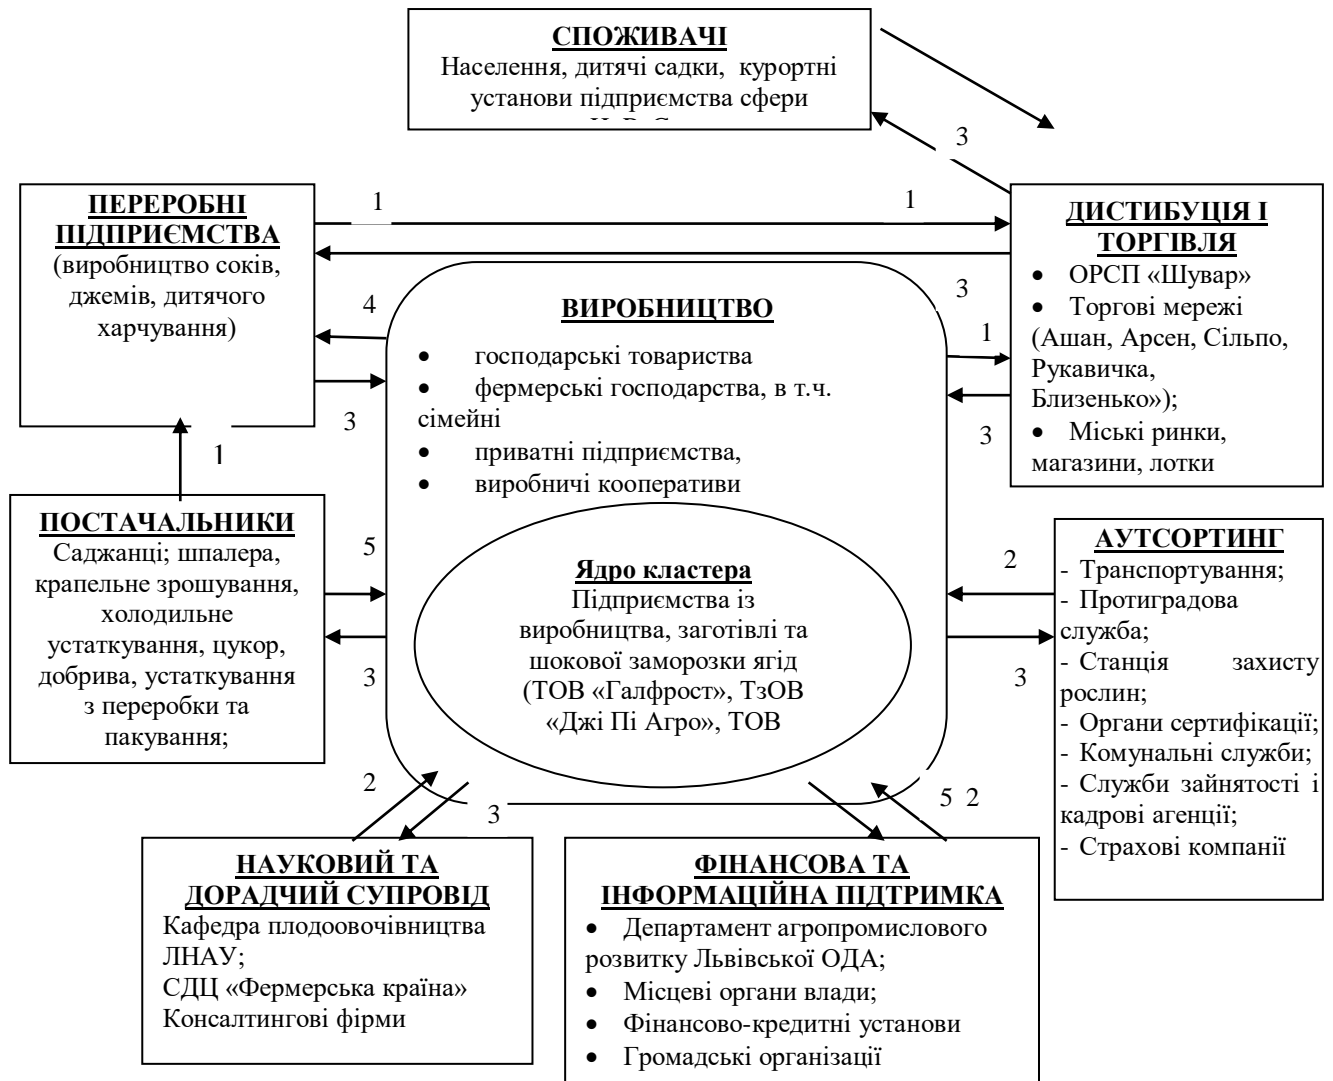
**СПОЖИВАЧІ**
Населення, дитячі садки, курортні установи підприємства сфери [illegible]

**ПЕРЕРОБНІ ПІДПРИЄМСТВА**
(виробництво соків, джемів, дитячого харчування)

1

1

**ДИСТИБУЦІЯ І ТОРГІВЛЯ**
• ОРСП «Шувар»
• Торгові мережі (Ашан, Арсен, Сільпо, Рукавичка, Близенько»);
• Міські ринки, магазини, лотки

3

3

4

**ВИРОБНИЦТВО**
• господарські товариства
• фермерські господарства, в т.ч. сімейні
• приватні підприємства,
• виробничі кооперативи

1

3

3

1

**ПОСТАЧАЛЬНИКИ**
Саджанці; шпалера, крапельне зрошування, холодильне устаткування, цукор, добрива, устаткування з переробки та пакування;

5

3

**Ядро кластера**
Підприємства із виробництва, заготівлі та шокової заморозки ягід (ТОВ «Галфрост», ТзОВ «Джі Пі Агро», ТОВ

2

3

**АУТСОРТИНГ**
- Транспортування;
- Протиградова служба;
- Станція захисту рослин;
- Органи сертифікації;
- Комунальні служби;
- Служби зайнятості і кадрові агенції;
- Страхові компанії

2

3

5 2

**НАУКОВИЙ ТА ДОРАДЧИЙ СУПРОВІД**
Кафедра плодоовочівництва ЛНАУ;
СДЦ «Фермерська країна»
Консалтингові фірми

**ФІНАНСОВА ТА ІНФОРМАЦІЙНА ПІДТРИМКА**
• Департамент агропромислового розвитку Львівської ОДА;
• Місцеві органи влади;
• Фінансово-кредитні установи
• Громадські організації